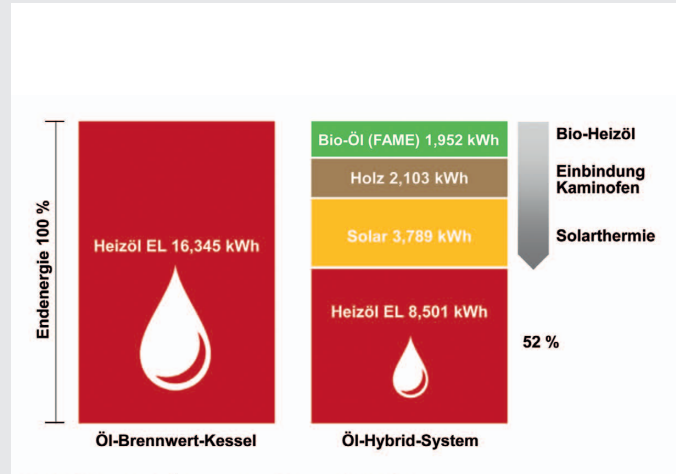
Endenergie 100 %

Heizöl EL 16,345 kWh

Öl-Brennwert-Kessel

Bio-Öl (FAME) 1,952 kWh

Holz 2,103 kWh

Solar 3,789 kWh

Heizöl EL 8,501 kWh

Öl-Hybrid-System

Bio-Heizöl

Einbindung Kaminofen

Solarthermie

52 %